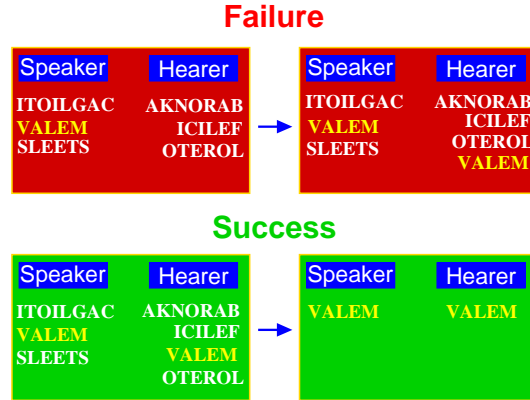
Failure

Speaker
ITOILGAC
VALEM
SLEETS

Hearer
AKNORAB
ICILEF
OTEROL

Speaker
ITOILGAC
VALEM
SLEETS

Hearer
AKNORAB
ICILEF
OTEROL
VALEM

Success

Speaker
ITOILGAC
VALEM
SLEETS

Hearer
AKNORAB
ICILEF
VALEM
OTEROL

Speaker
VALEM

Hearer
VALEM